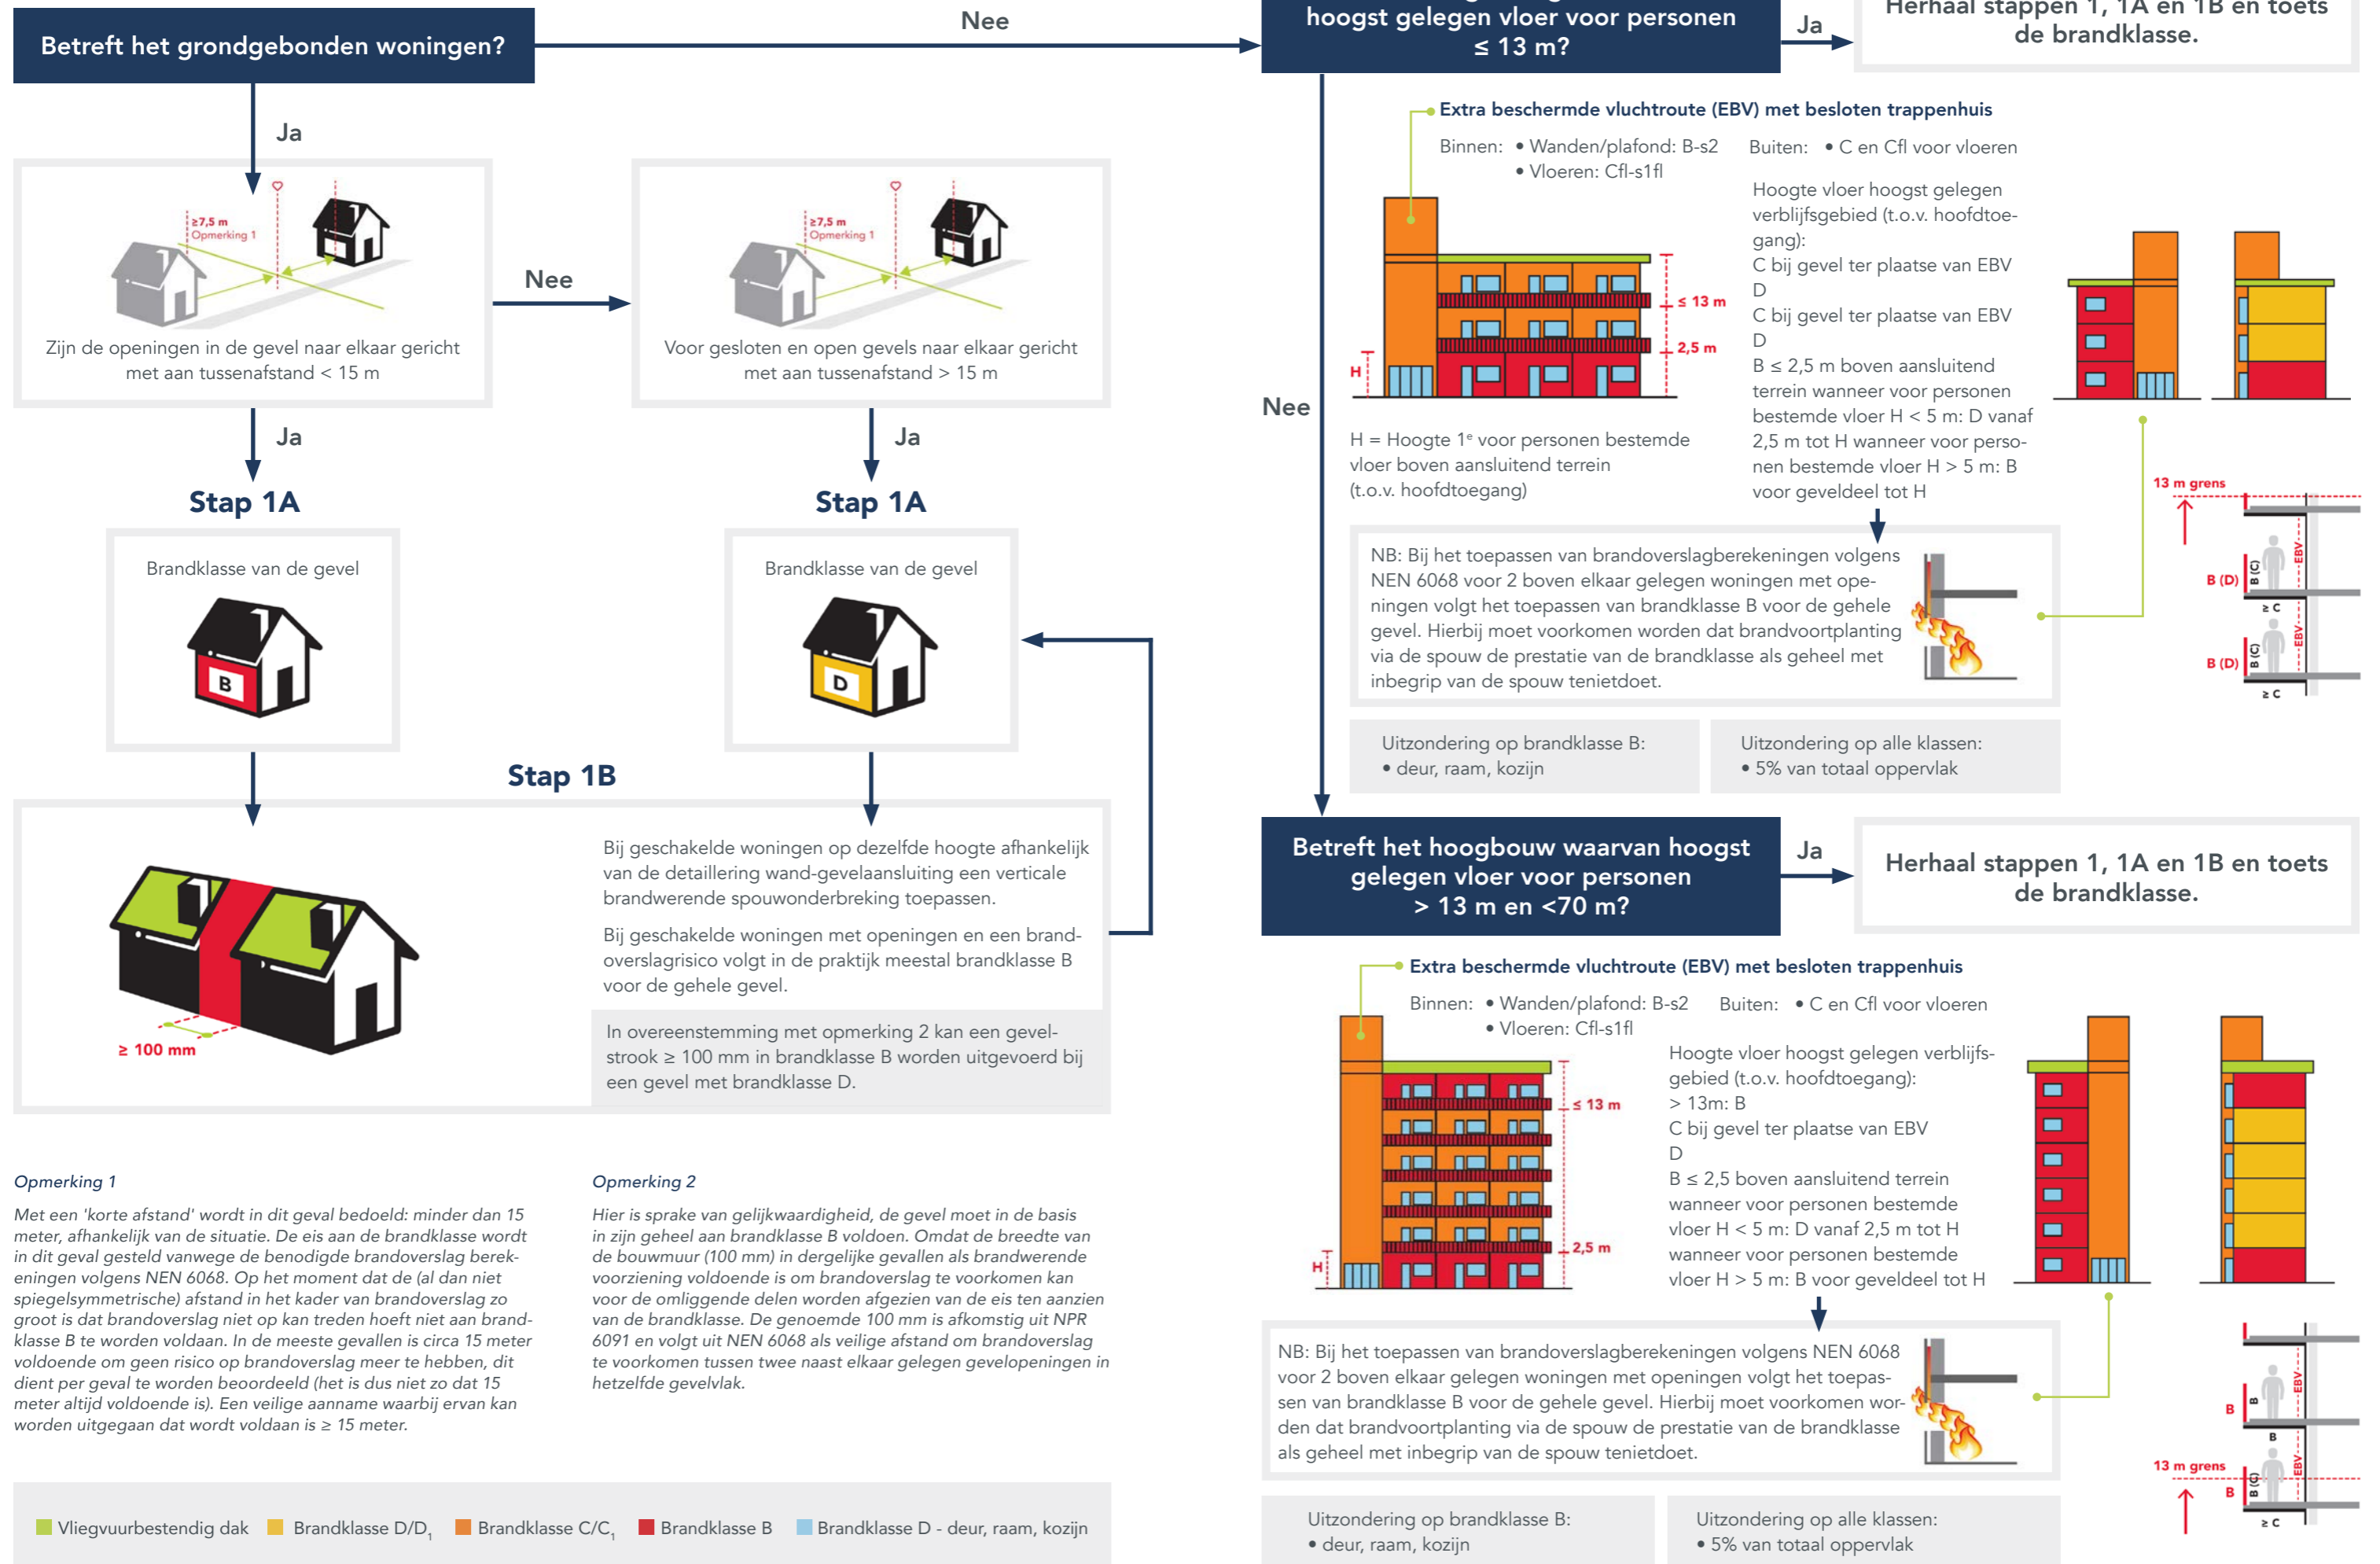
Betreft het grondgebonden woningen?

Nee

hoogst gelegen vloer voor personen ≤ 13 m?

Ja

Herhaal stappen 1, 1A en 1B en toets de brandklasse.

Ja

≥7,5 m
Opmerking 1

Zijn de openingen in de gevel naar elkaar gericht met aan tussenafstand < 15 m

Nee

≥7,5 m
Opmerking 1

Voor gesloten en open gevels naar elkaar gericht met aan tussenafstand > 15 m

Ja

Ja

Stap 1A

Stap 1A

Brandklasse van de gevel

B

Brandklasse van de gevel

D

Stap 1B

Bij geschakelde woningen op dezelfde hoogte afhankelijk van de detaillering wand-gevelaansluiting een verticale brandwerende spouwonderbreking toepassen.

Bij geschakelde woningen met openingen en een brandoverslagrisico volgt in de praktijk meestal brandklasse B voor de gehele gevel.

≥ 100 mm

In overeenstemming met opmerking 2 kan een gevelstrook ≥ 100 mm in brandklasse B worden uitgevoerd bij een gevel met brandklasse D.

Opmerking 1

Met een 'korte afstand' wordt in dit geval bedoeld: minder dan 15 meter, afhankelijk van de situatie. De eis aan de brandklasse wordt in dit geval gesteld vanwege de benodigde brandoverslag berekeningen volgens NEN 6068. Op het moment dat de (al dan niet spiegelsymmetrische) afstand in het kader van brandoverslag zo groot is dat brandoverslag niet op kan treden hoeft niet aan brandklasse B te worden voldaan. In de meeste gevallen is circa 15 meter voldoende om geen risico op brandoverslag meer te hebben, dit dient per geval te worden beoordeeld (het is dus niet zo dat 15 meter altijd voldoende is). Een veilige aanname waarbij ervan kan worden uitgegaan dat wordt voldaan is ≥ 15 meter.

Opmerking 2

Hier is sprake van gelijkwaardigheid, de gevel moet in de basis in zijn geheel aan brandklasse B voldoen. Omdat de breedte van de bouwmuur (100 mm) in dergelijke gevallen als brandwerende voorziening voldoende is om brandoverslag te voorkomen kan voor de omliggende delen worden afgezien van de eis ten aanzien van de brandklasse. De genoemde 100 mm is afkomstig uit NPR 6091 en volgt uit NEN 6068 als veilige afstand om brandoverslag te voorkomen tussen twee naast elkaar gelegen gevelopeningen in hetzelfde gevelvlak.

Vliegvuurbestendig dak   Brandklasse D/$D_1$   Brandklasse C/$C_1$   Brandklasse B   Brandklasse D - deur, raam, kozijn

Extra beschermde vluchtroute (EBV) met besloten trappenhuis

Binnen: • Wanden/plafond: B-s2
• Vloeren: Cfl-s1fl

Buiten: • C en Cfl voor vloeren

≤ 13 m
2,5 m
H

Hoogte vloer hoogst gelegen verblijfsgebied (t.o.v. hoofdtoegang):
C bij gevel ter plaatse van EBV
D
C bij gevel ter plaatse van EBV
D
B ≤ 2,5 m boven aansluitend terrein wanneer voor personen bestemde vloer H < 5 m: D vanaf 2,5 m tot H wanneer voor personen bestemde vloer H > 5 m: B voor geveldeel tot H

Nee

H = Hoogte 1e voor personen bestemde vloer boven aansluitend terrein (t.o.v. hoofdtoegang)

13 m grens
B (D)
B (C)
EBV
≥ C
B (D)
B (C)
EBV
≥ C

NB: Bij het toepassen van brandoverslagberekeningen volgens NEN 6068 voor 2 boven elkaar gelegen woningen met openingen volgt het toepassen van brandklasse B voor de gehele gevel. Hierbij moet voorkomen worden dat brandvoortplanting via de spouw de prestatie van de brandklasse als geheel met inbegrip van de spouw tenietdoet.

Uitzondering op brandklasse B:
• deur, raam, kozijn

Uitzondering op alle klassen:
• 5% van totaal oppervlak

Betreft het hoogbouw waarvan hoogst gelegen vloer voor personen > 13 m en <70 m?

Ja

Herhaal stappen 1, 1A en 1B en toets de brandklasse.

Extra beschermde vluchtroute (EBV) met besloten trappenhuis

Binnen: • Wanden/plafond: B-s2
• Vloeren: Cfl-s1fl

Buiten: • C en Cfl voor vloeren

≤ 13 m
2,5 m
H

Hoogte vloer hoogst gelegen verblijfsgebied (t.o.v. hoofdtoegang):
> 13m: B
C bij gevel ter plaatse van EBV
D
B ≤ 2,5 boven aansluitend terrein wanneer voor personen bestemde vloer H < 5 m: D vanaf 2,5 m tot H wanneer voor personen bestemde vloer H > 5 m: B voor geveldeel tot H

NB: Bij het toepassen van brandoverslagberekeningen volgens NEN 6068 voor 2 boven elkaar gelegen woningen met openingen volgt het toepassen van brandklasse B voor de gehele gevel. Hierbij moet voorkomen worden dat brandvoortplanting via de spouw de prestatie van de brandklasse als geheel met inbegrip van de spouw tenietdoet.

B
B
EBV
B
13 m grens
B
B
EBV
≥ C

Uitzondering op brandklasse B:
• deur, raam, kozijn

Uitzondering op alle klassen:
• 5% van totaal oppervlak